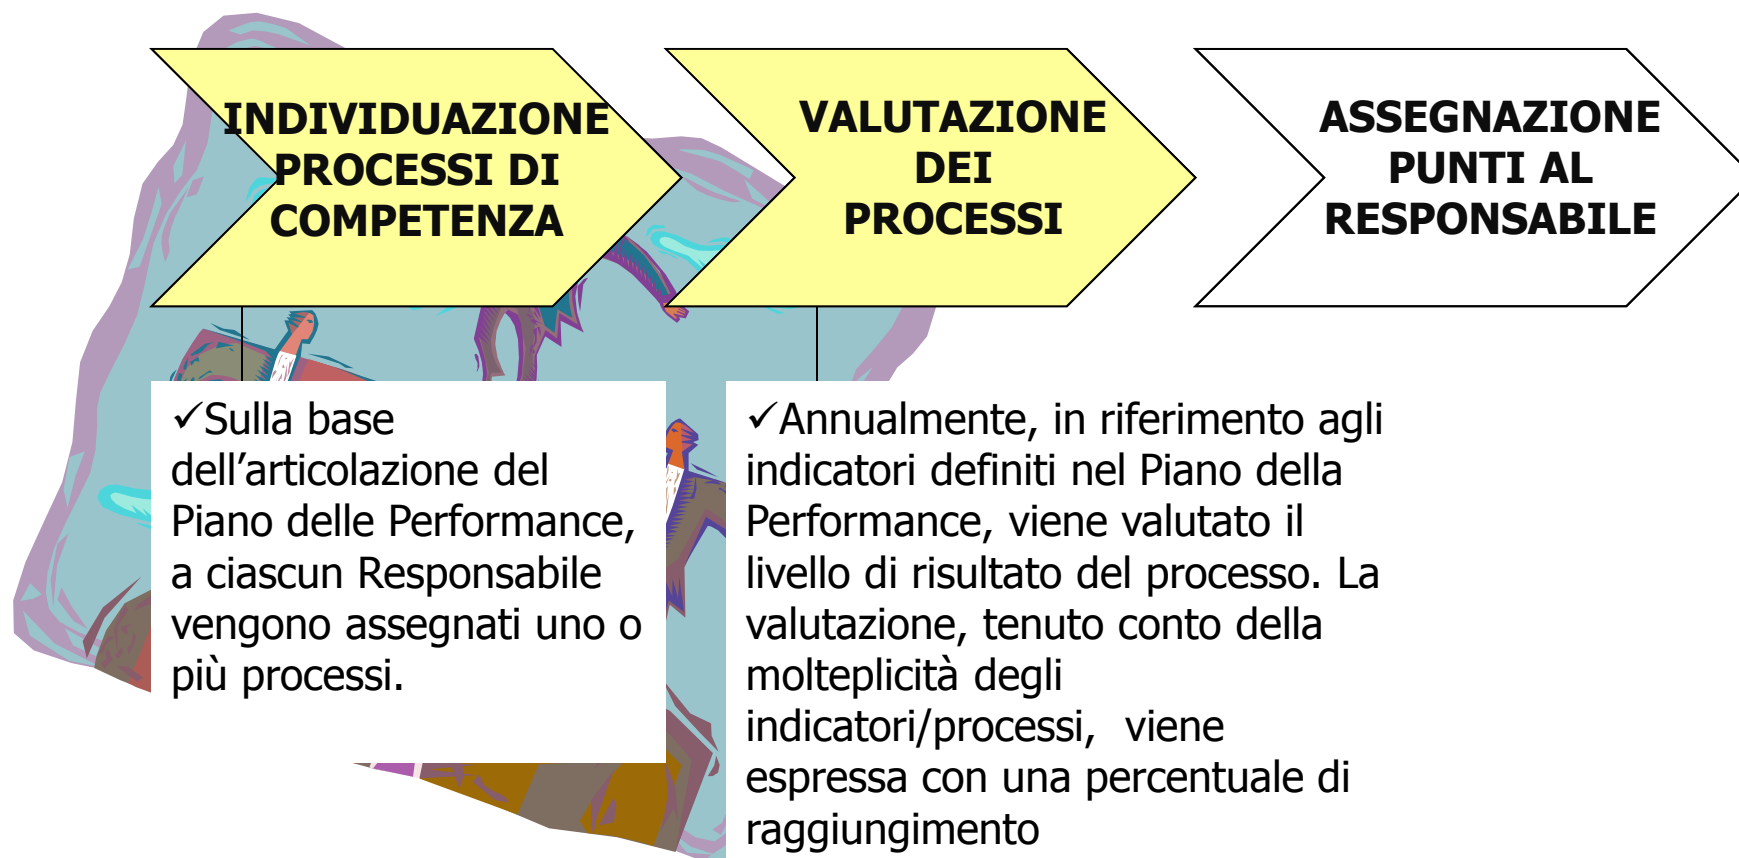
INDIVIDUAZIONE PROCESSI DI COMPETENZA

VALUTAZIONE DEI PROCESSI

ASSEGNAZIONE PUNTI AL RESPONSABILE

✓Sulla base dell’articolazione del Piano delle Performance, a ciascun Responsabile vengono assegnati uno o più processi.

✓Annualmente, in riferimento agli indicatori definiti nel Piano della Performance, viene valutato il livello di risultato del processo. La valutazione, tenuto conto della molteplicità degli indicatori/processi, viene espressa con una percentuale di raggiungimento